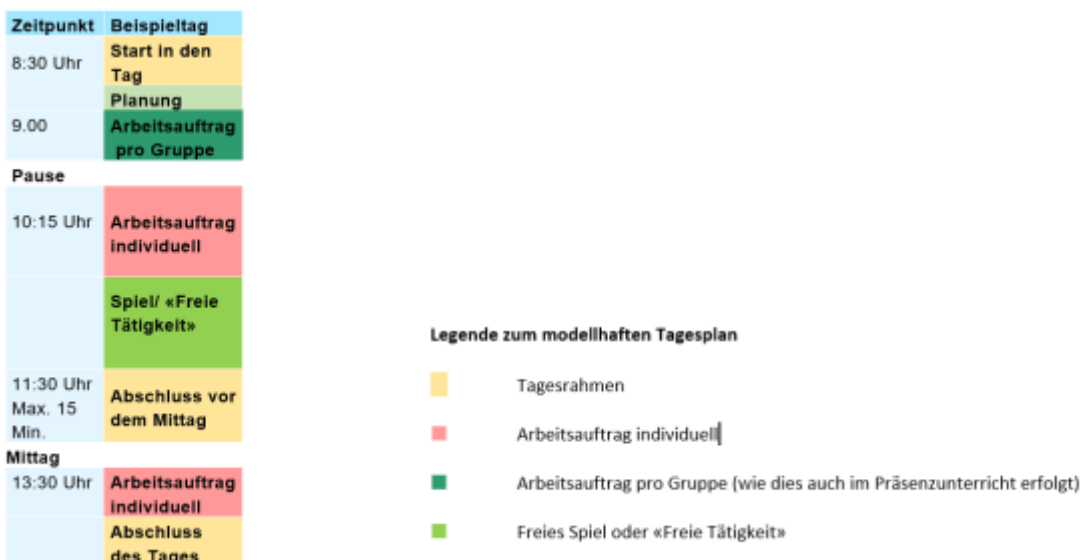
| Zeitpunkt | Beispieltag |
|---|---|
| 8:30 Uhr | Start in den Tag |
| | Planung |
| 9.00 | Arbeitsauftrag pro Gruppe |
| Pause | |
| 10:15 Uhr | Arbeitsauftrag individuell |
| | Spiel/ «Freie Tätigkeit» |
| 11:30 Uhr Max. 15 Min. | Abschluss vor dem Mittag |
| Mittag | |
| 13:30 Uhr | Arbeitsauftrag individuell |
| | Abschluss des Tages |

Legende zum modellhaften Tagesplan

Tagesrahmen

Arbeitsauftrag individuell

Arbeitsauftrag pro Gruppe (wie dies auch im Präsenzunterricht erfolgt)

Freies Spiel oder «Freie Tätigkeit»